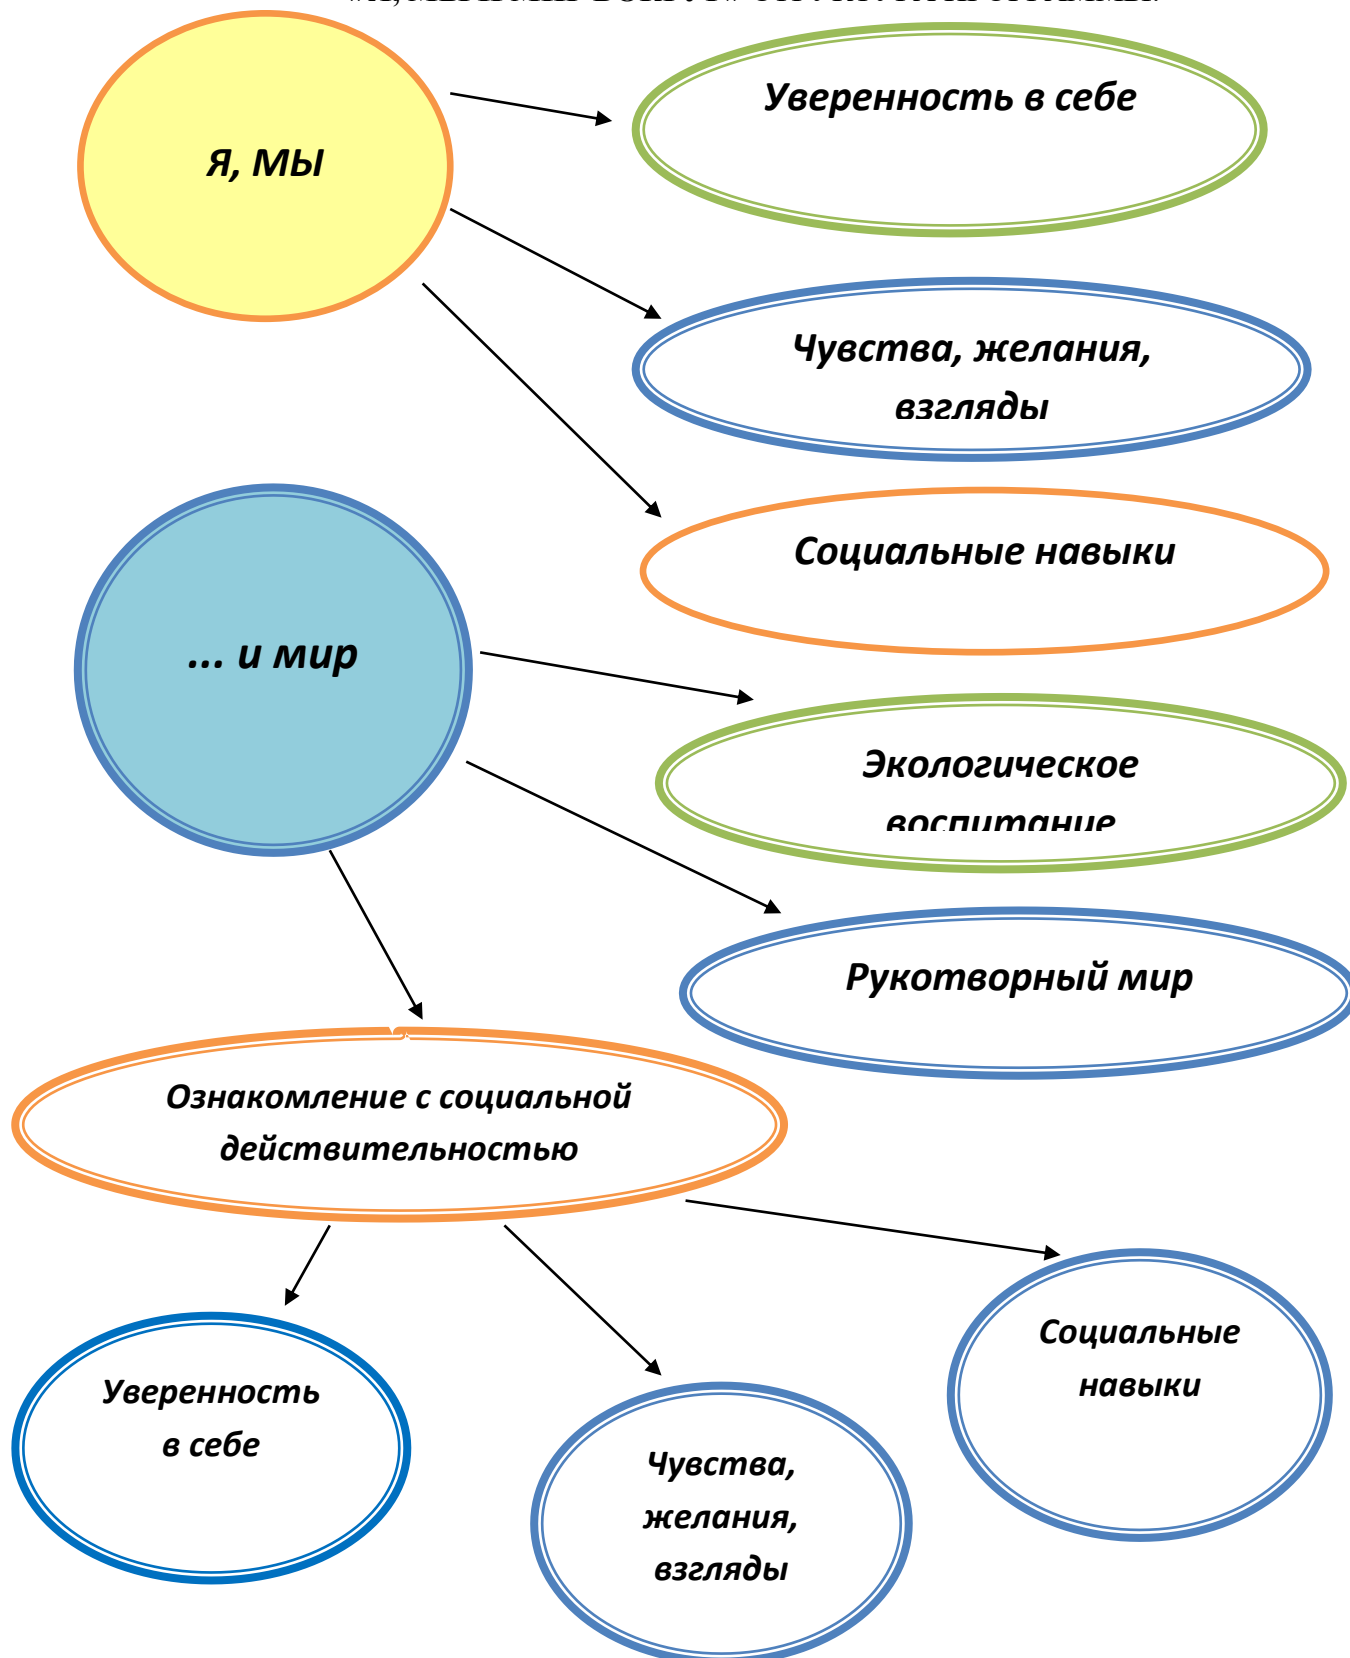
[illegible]

Я, МЫ

Уверенность в себе

Чувства, желания, взгляды

Социальные навыки

... и мир

Экологическое воспитание

Рукотворный мир

Ознакомление с социальной действительностью

Уверенность в себе

Чувства, желания, взгляды

Социальные навыки